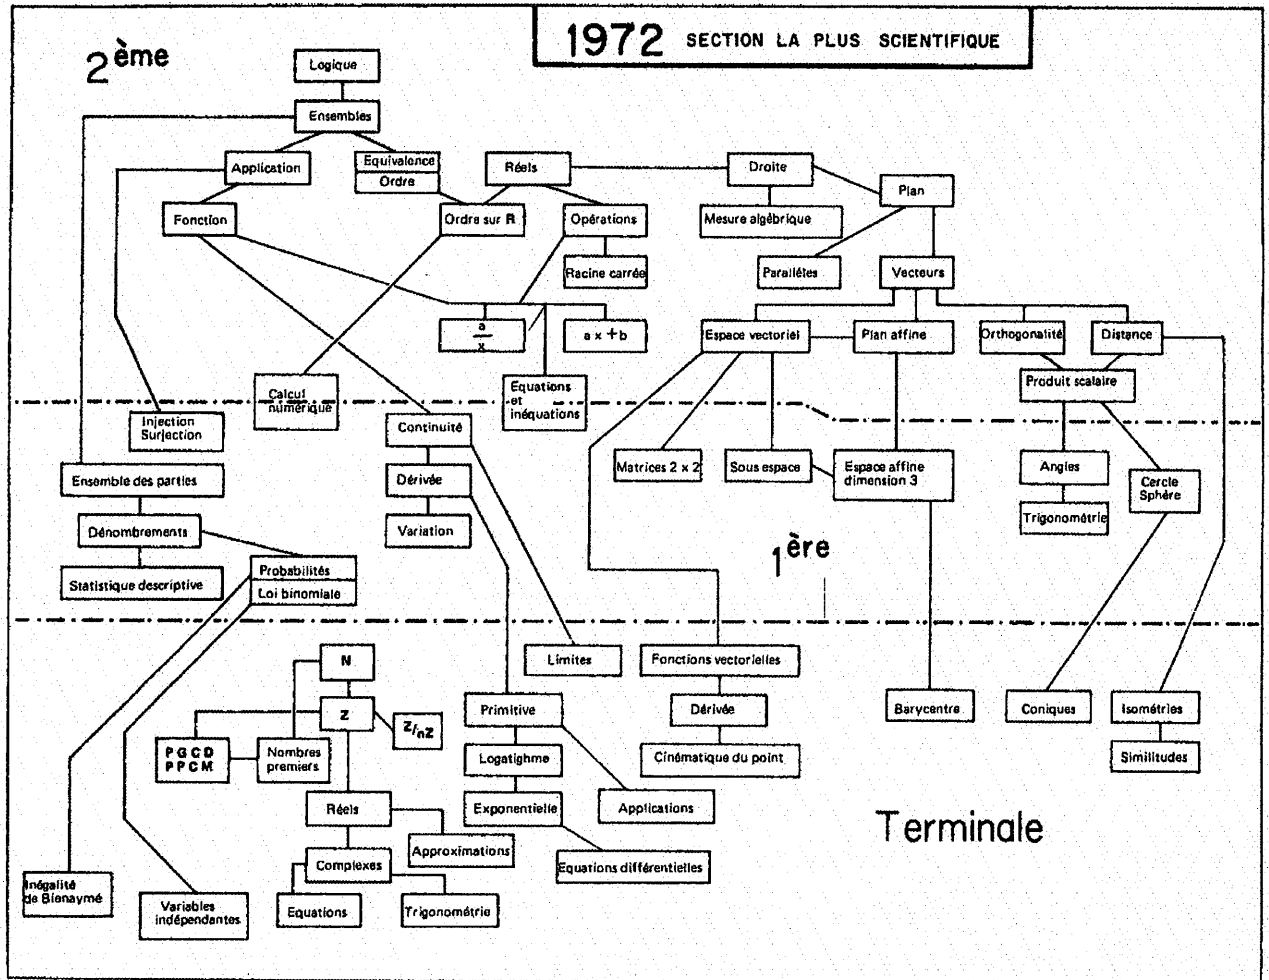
1972 SECTION LA PLUS SCIENTIFIQUE

2ème

Logique

Ensembles

Application

Equivalence
Ordre

Réels

Droite

Plan

Fonction

Ordre sur R

Opérations

Mesure algébrique

Racine carrée

Parallèles

Vecteurs

$\frac{a}{x}$

a x + b

Espace vectoriel

Plan affine

Orthogonalité

Distance

Calcul numérique

Equations et inéquations

Produit scalaire

Injection Surjection

Continuité

Ensemble des parties

Dérivée

Matrices 2 x 2

Sous espace

Espace affine dimension 3

Angles

Cercle Sphère

Variation

Trigonométrie

Dénombrements

1ère

Probabilités

Loi binomiale

Statistique descriptive

Limites

Fonctions vectorielles

N

Z

Primitive

Dérivée

Barycentre

Coniques

Isométries

$Z/_{n}Z$

PGCD PPCM

Nombres premiers

Logatighme

Cinématique du point

Similitudes

Réels

Exponentielle

Applications

Terminale

Approximations

Complexes

Equations différentielles

Inégalité de Bienaymé

Variables indépendantes

Equations

Trigonométrie